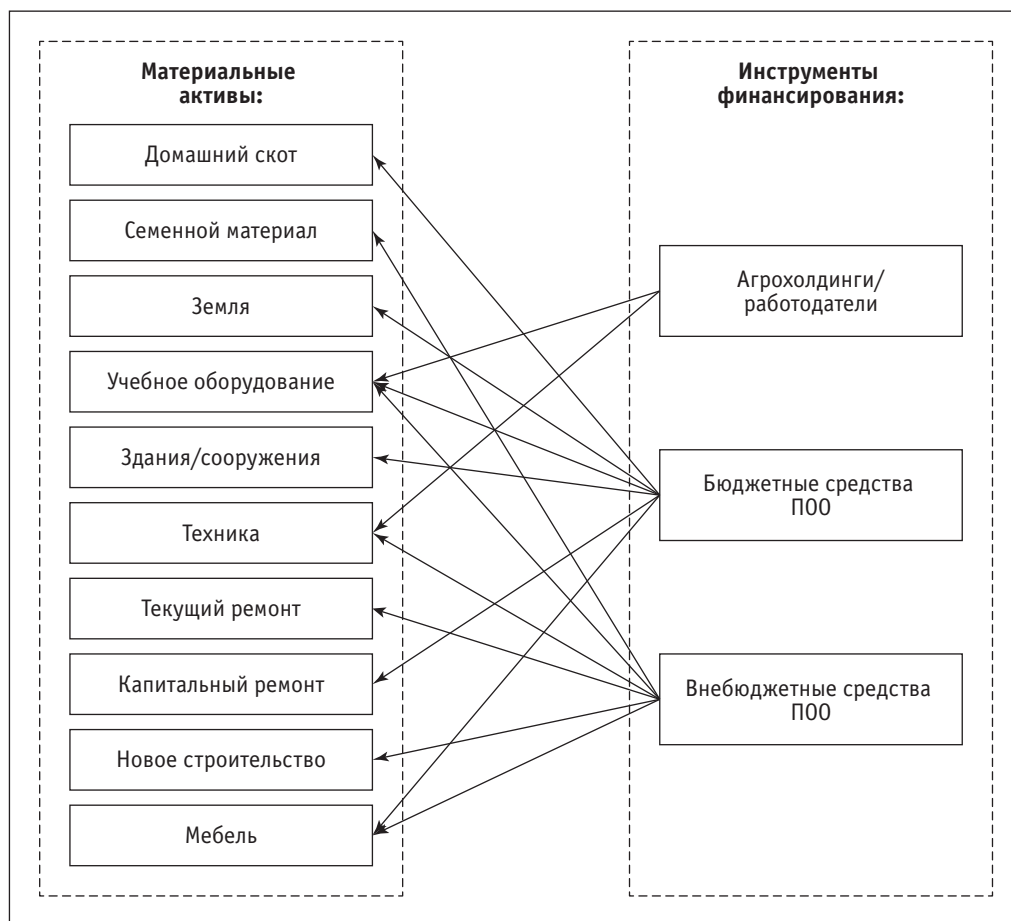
Материальные активы:

Домашний скот

Семенной материал

Земля

Учебное оборудование

Здания/сооружения

Техника

Текущий ремонт

Капитальный ремонт

Новое строительство

Мебель

Инструменты финансирования:

Агрохолдинги/ работодатели

Бюджетные средства ПОО

Внебюджетные средства ПОО